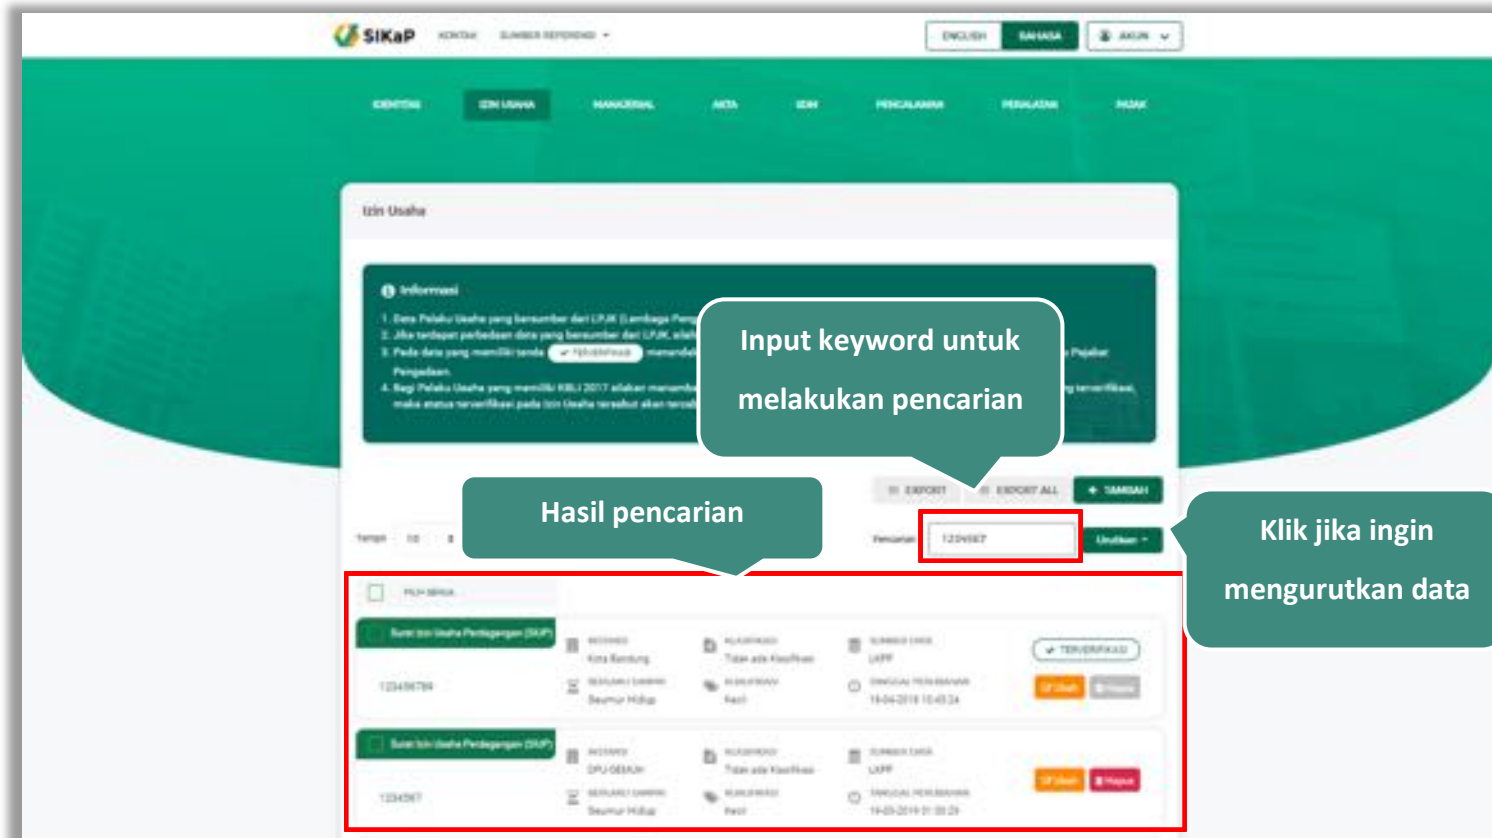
SIKaP KONTAK SUMBER REFERENSI ENGLISH BAHASA AKUN

IDENTITAS IZIN USAHA MANAJERIAL AKTA IZIN PENGALAMAN PERALATAN PAJAK

Izin Usaha

Informasi

1. Data Pelaku Usaha yang bersumber dari LPJK (Lembaga Peng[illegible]
2. Jika terdapat perbedaan data yang bersumber dari LPJK, silah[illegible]
3. Pada data yang memiliki tanda TERVERIFIKASI menandak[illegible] Pajak Pengadaan.
4. Bagi Pelaku Usaha yang memiliki KBLI 2017 silakan menamba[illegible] yang terverifikasi, maka status terverifikasi pada Izin Usaha tersebut akan tercab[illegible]

Input keyword untuk melakukan pencarian

EXPORT EXPORT ALL + TAMBAH

Hasil pencarian

Tampil 10 Pencarian 1234567 Urutkan

Klik jika ingin mengurutkan data

PILIH SEMUA

Surat Izin Usaha Perdagangan (SIUP)
123456789
INSTANSI Kota Bandung
BERLAKU SAMPAI Seumur Hidup
KLASIFIKASI Tidak ada Klasifikasi
KUALIFIKASI Kecil
SUMBER DATA LKPP
TANGGAL PERUBAHAN 19-04-2018 10:45:24
TERVERIFIKASI
Ubah Hapus

Surat Izin Usaha Perdagangan (SIUP)
1234567
INSTANSI DPU GEBAUH
BERLAKU SAMPAI Seumur Hidup
KLASIFIKASI Tidak ada Klasifikasi
KUALIFIKASI Kecil
SUMBER DATA LKPP
TANGGAL PERUBAHAN 19-03-2019 21:33:29
Ubah Hapus